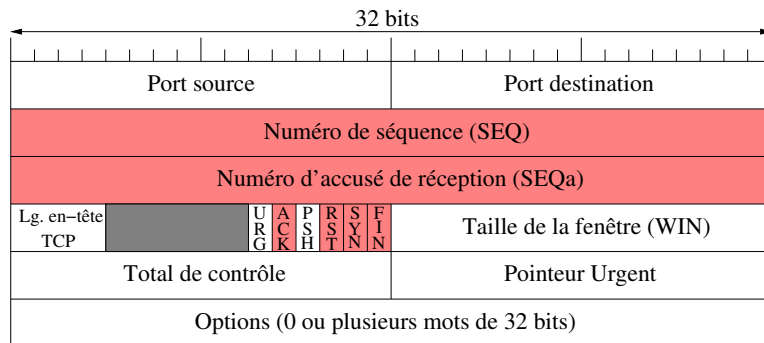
32 bits

| Port source | | | | | | | | Port destination |
|---|---|---|---|---|---|---|---|---|
| Numéro de séquence (SEQ) | | | | | | | | |
| Numéro d'accusé de réception (SEQa) | | | | | | | | |
| Lg. en−tête TCP | | URG | ACK | PSH | RST | SYN | FIN | Taille de la fenêtre (WIN) |
| Total de contrôle | | | | | | | | Pointeur Urgent |
| Options (0 ou plusieurs mots de 32 bits) | | | | | | | | |